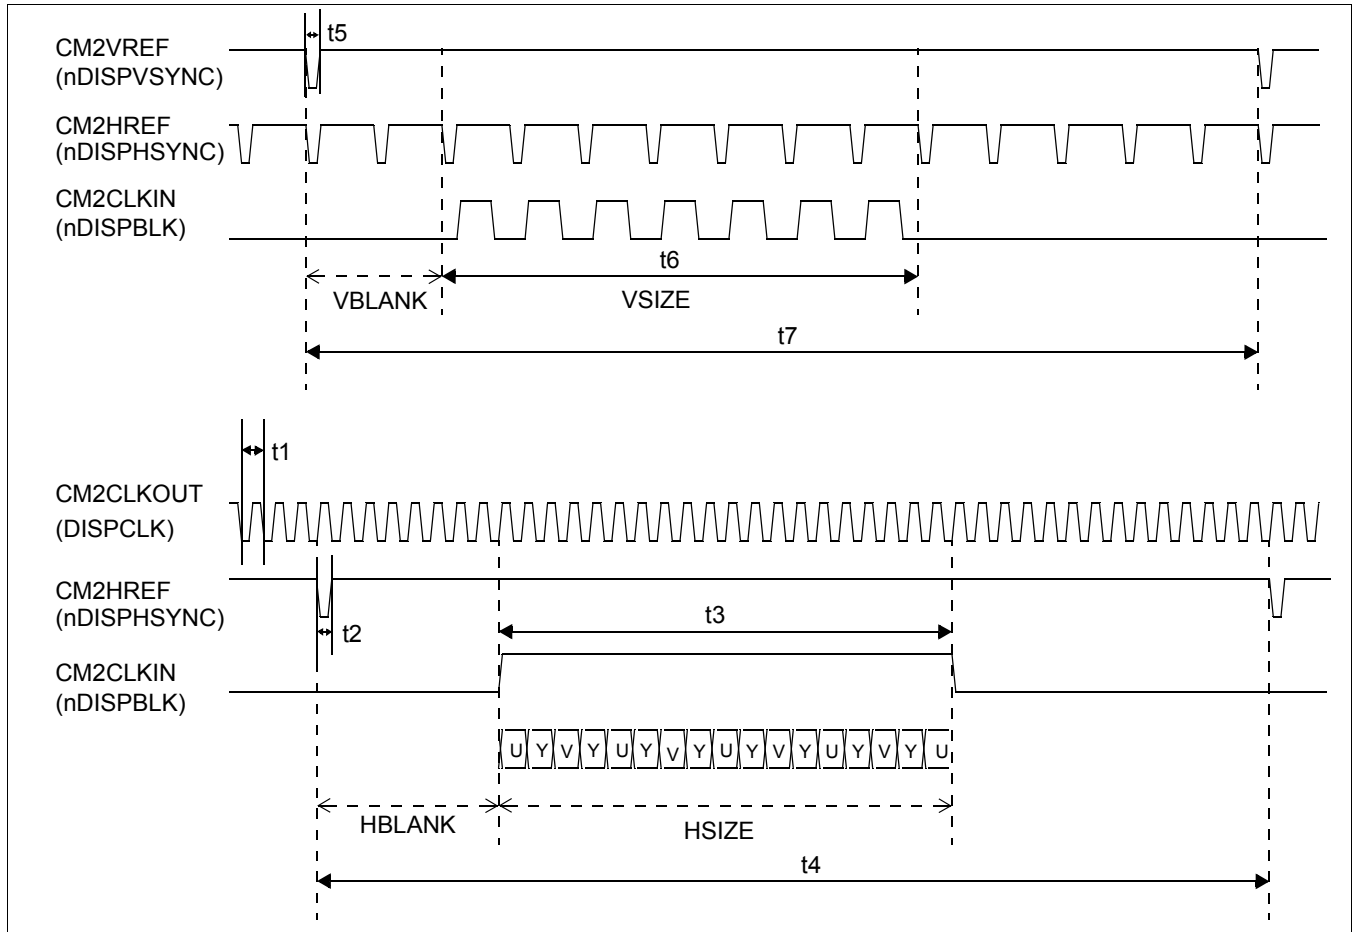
CM2VREF
(nDISPVSYNC)

t5

CM2HREF
(nDISPHSYNC)

CM2CLKIN
(nDISPBLK)

t6

VBLANK

VSIZE

t7

t1

CM2CLKOUT
(DISPCLK)

CM2HREF
(nDISPHSYNC)

t2

t3

CM2CLKIN
(nDISPBLK)

U Y V Y U Y V Y U Y V Y U Y V Y U

HBLANK

HSIZE

t4